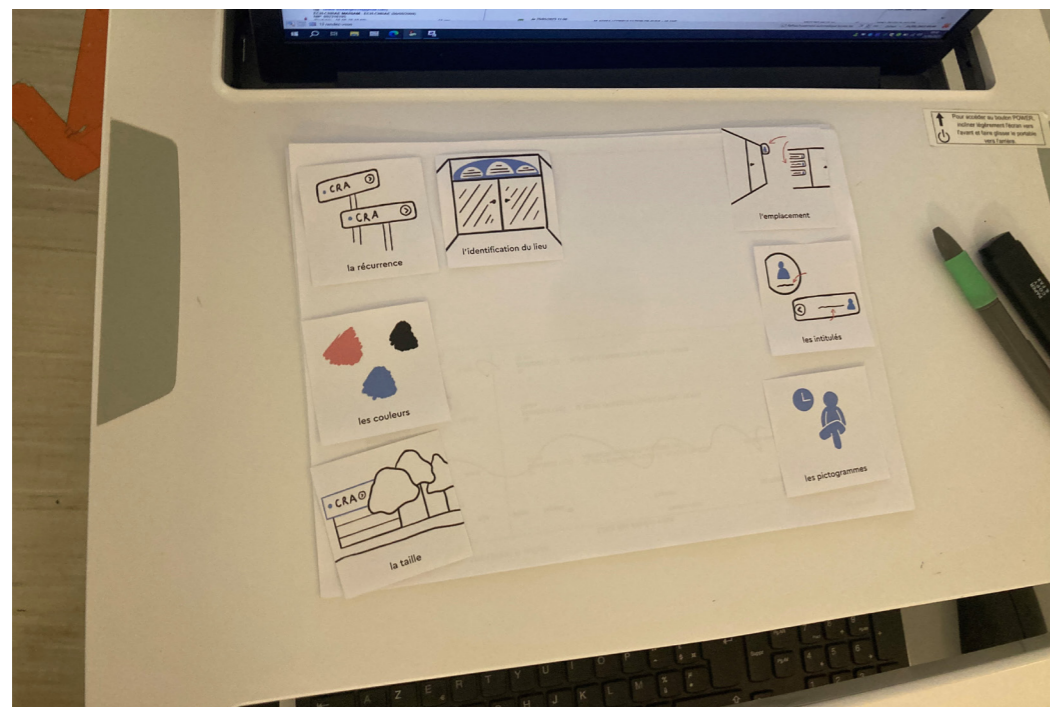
Pour accéder au bouton POWER, incliner légèrement l'écran vers l'avant et faire glisser le portable vers l'arrière.

CRA
CRA
la récurrence

l'identification du lieu

l'emplacement

les intitulés

les couleurs

les pictogrammes

CRA
la taille

A Z E R T Y U I O P
Q S D F G H J K L M